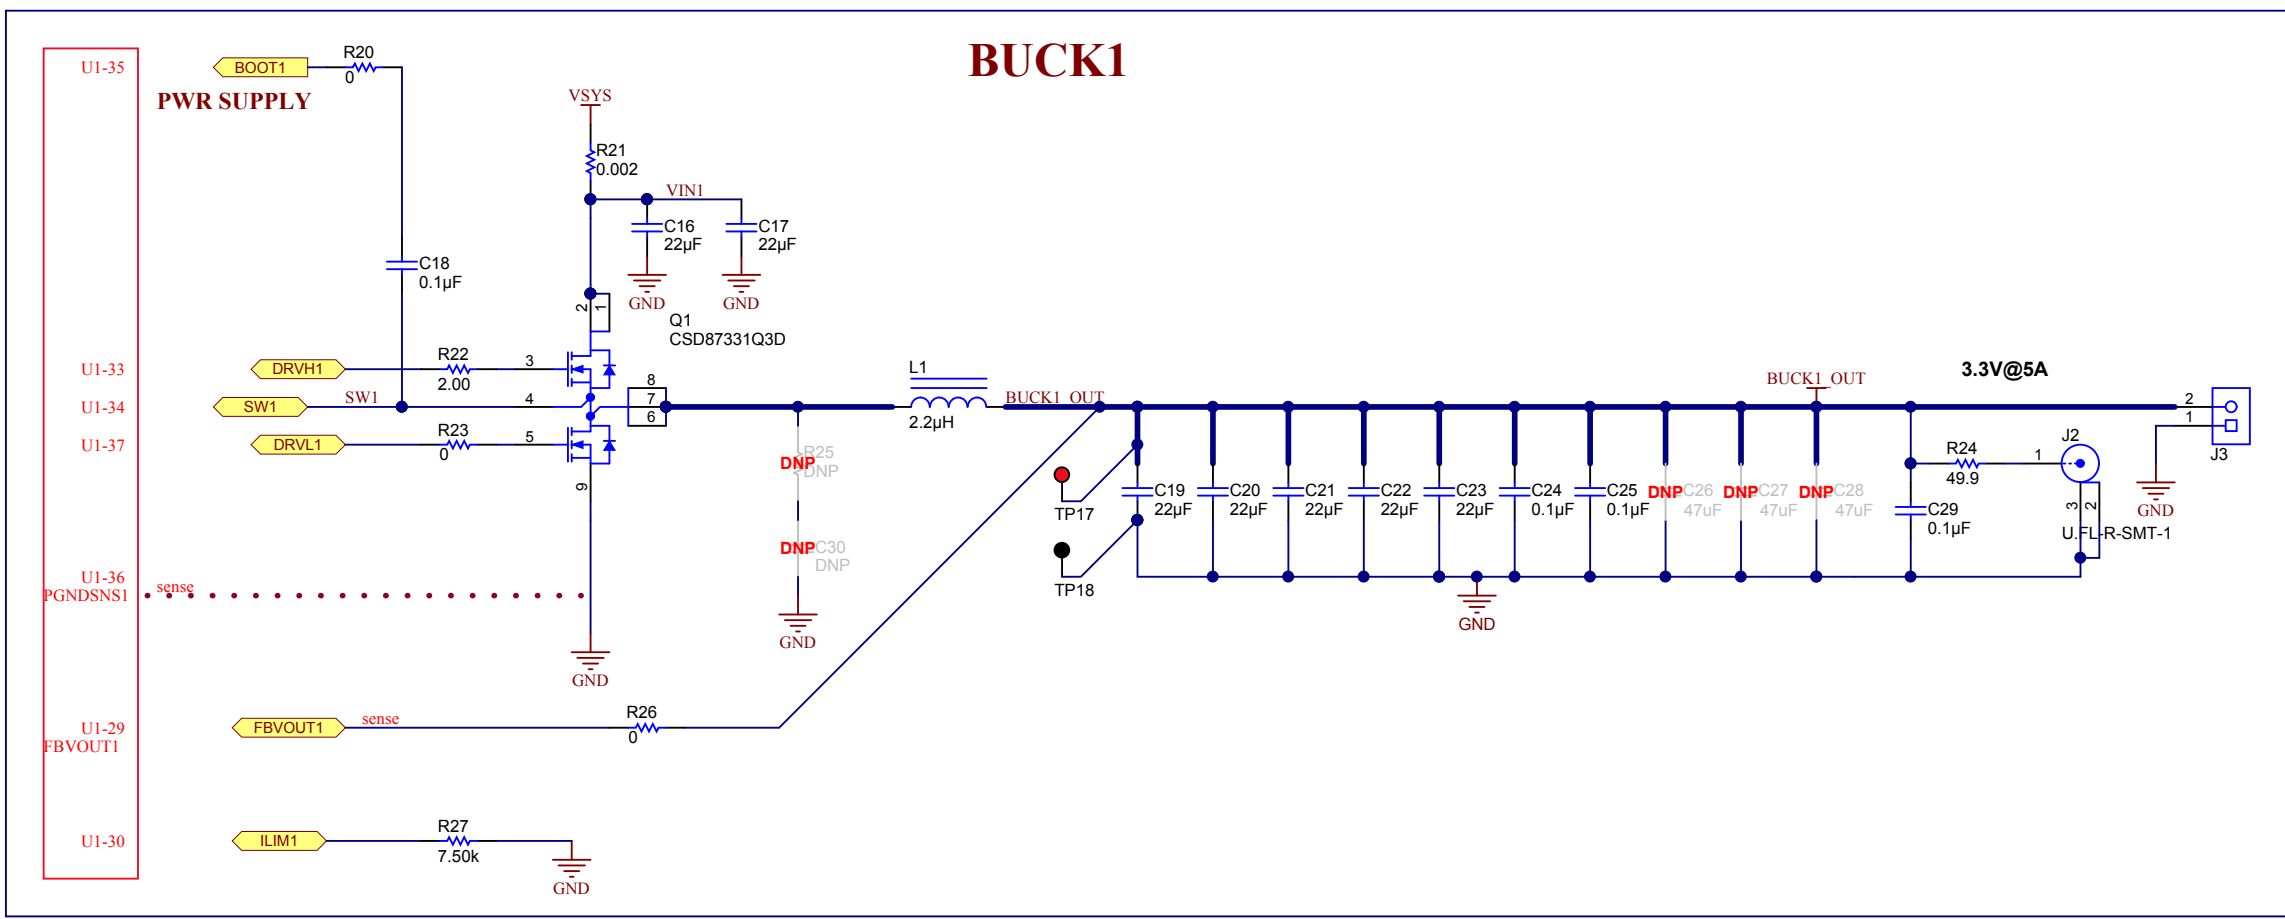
BUCK1

U1-35
BOOT1
R20
0
PWR SUPPLY
VSYS
R21
0.002
VIN1
C16
22µF
C17
22µF
GND
GND
C18
0.1µF
2
1
Q1
CSD87331Q3D
U1-33
DRVH1
R22
2.00
3
U1-34
SW1
SW1
4
8
7
6
U1-37
DRVL1
R23
0
5
9
L1
2.2µH
BUCK1_OUT
BUCK1_OUT
3.3V@5A
DNP R25 DNP
DNP C30 DNP
GND
TP17
TP18
C19 22µF
C20 22µF
C21 22µF
C22 22µF
C23 22µF
C24 0.1µF
C25 0.1µF
DNP C26 47uF
DNP C27 47uF
DNP C28 47uF
R24
49.9
C29
0.1µF
J2
1
3
2
U.FL-R-SMT-1
2
1
J3
GND
GND
U1-36
PGNDSNS1
sense
GND
U1-29
FBVOUT1
FBVOUT1
sense
R26
0
U1-30
ILIM1
R27
7.50k
GND